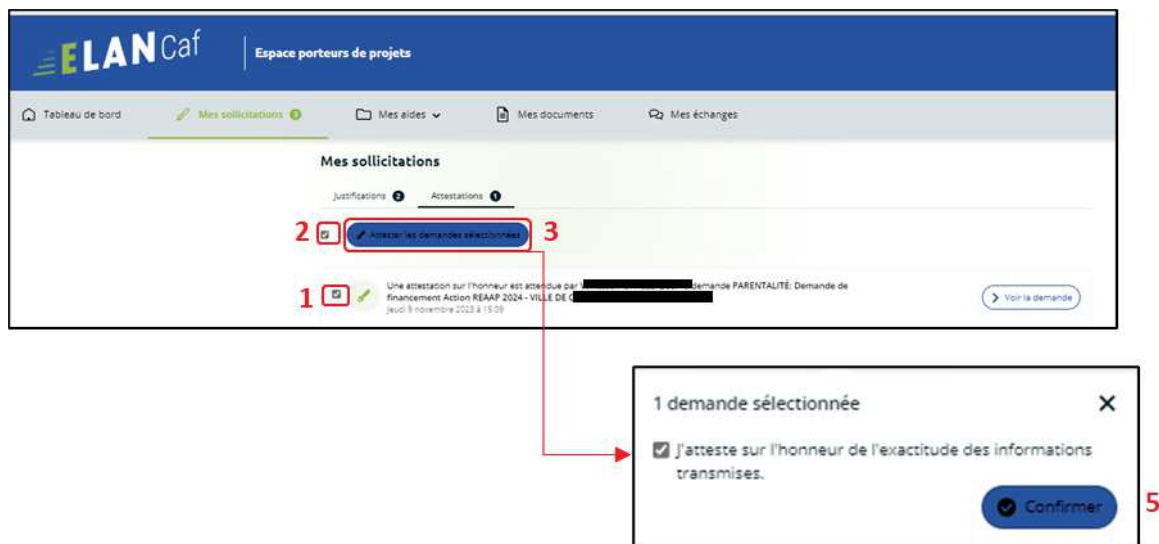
ELAN Caf | Espace porteurs de projets

Tableau de bord
Mes sollicitations 3
Mes aides
Mes documents
Mes échanges

Mes sollicitations

Justifications 2
Attestations 1

2
Attester les demandes sélectionnées
3

1
Une attestation sur l'honneur est attendue par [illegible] demande PARENTALITÉ: Demande de financement Action REAAP 2024 - VILLE DE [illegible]
jeudi 9 novembre 2023 à 15:09
Voir la demande

1 demande sélectionnée
J'atteste sur l'honneur de l'exactitude des informations transmises.
Confirmer
5